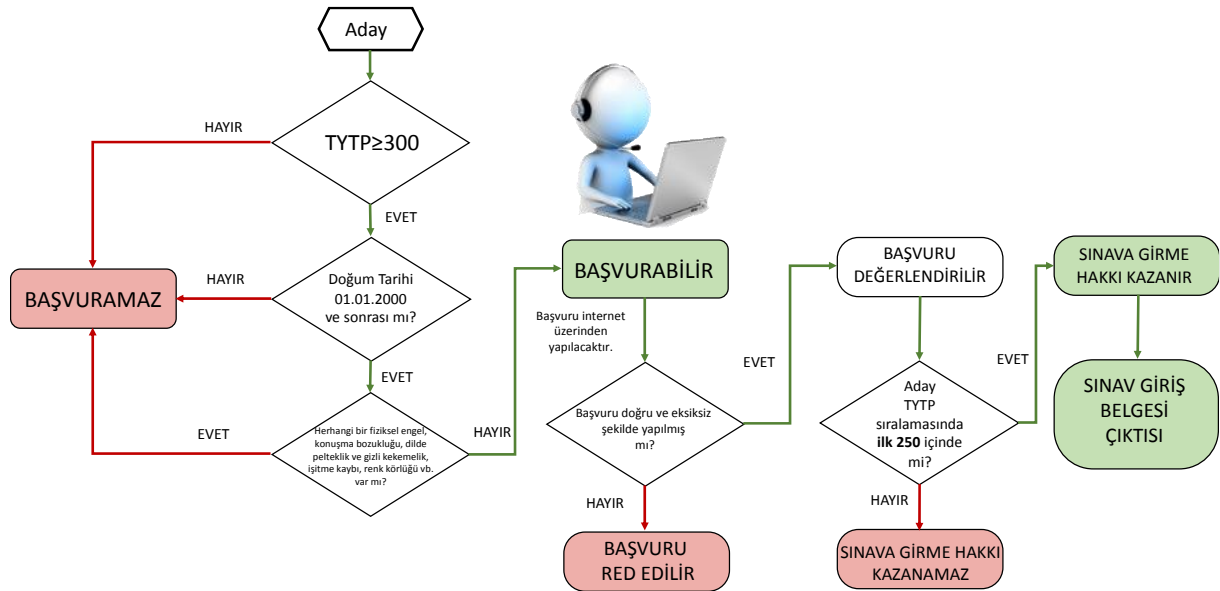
Aday

TYTP≥300

HAYIR

EVET

Doğum Tarihi 01.01.2000 ve sonrası mı?

HAYIR

BAŞVURAMAZ

EVET

Herhangi bir fiziksel engel, konuşma bozukluğu, dilde pelteklik ve gizli kekemelik, işitme kaybı, renk körlüğü vb. var mı?

EVET

HAYIR

BAŞVURABİLİR

Başvuru internet üzerinden yapılacaktır.

Başvuru doğru ve eksiksiz şekilde yapılmış mı?

HAYIR

BAŞVURU RED EDİLİR

EVET

BAŞVURU DEĞERLENDİRİLİR

Aday TYTP sıralamasında **ilk 250** içinde mi?

HAYIR

SINAVA GİRME HAKKI KAZANAMAZ

EVET

SINAVA GİRME HAKKI KAZANIR

SINAV GİRİŞ BELGESİ ÇIKTISI